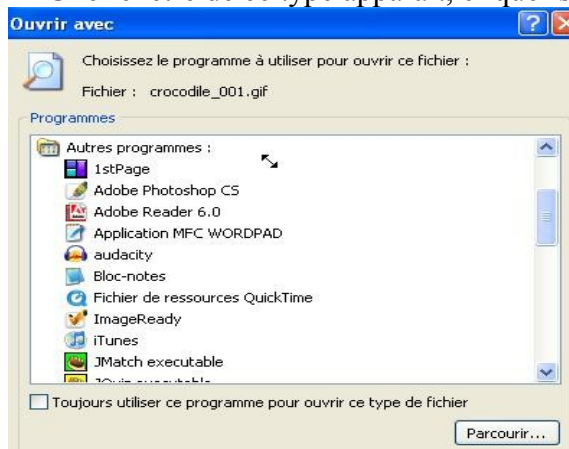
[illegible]

Ouvrir avec

Choisissez le programme à utiliser pour ouvrir ce fichier :

Fichier : crocodile_001.gif

Programmes

Autres programmes :
1stPage
Adobe Photoshop CS
Adobe Reader 6.0
Application MFC WORDPAD
audacity
Bloc-notes
Fichier de ressources QuickTime
ImageReady
iTunes
JMatch executable
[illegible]

Toujours utiliser ce programme pour ouvrir ce type de fichier

Parcourir...